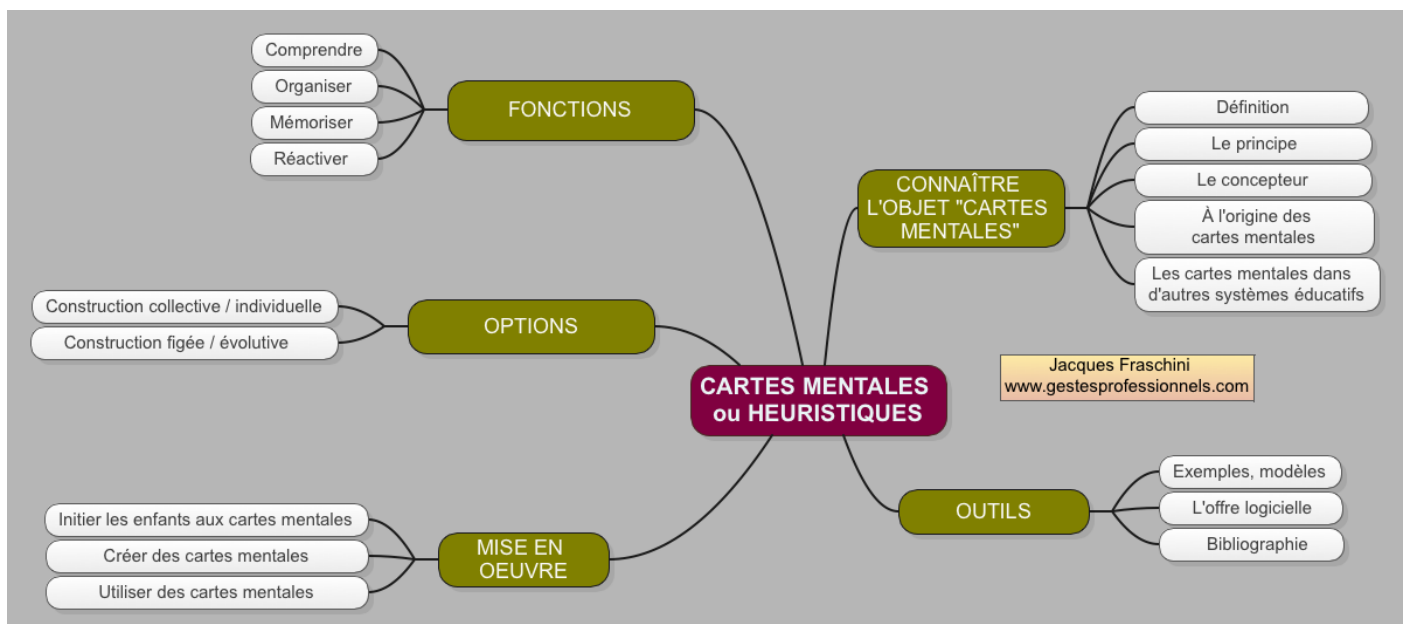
CARTES MENTALES ou HEURISTIQUES

FONCTIONS
Comprendre
Organiser
Mémoriser
Réactiver

CONNAÎTRE L'OBJET "CARTES MENTALES"
Définition
Le principe
Le concepteur
À l'origine des cartes mentales
Les cartes mentales dans d'autres systèmes éducatifs

OPTIONS
Construction collective / individuelle
Construction figée / évolutive

Jacques Fraschini
www.gestesprofessionnels.com

MISE EN OEUVRE
Initier les enfants aux cartes mentales
Créer des cartes mentales
Utiliser des cartes mentales

OUTILS
Exemples, modèles
L'offre logicielle
Bibliographie